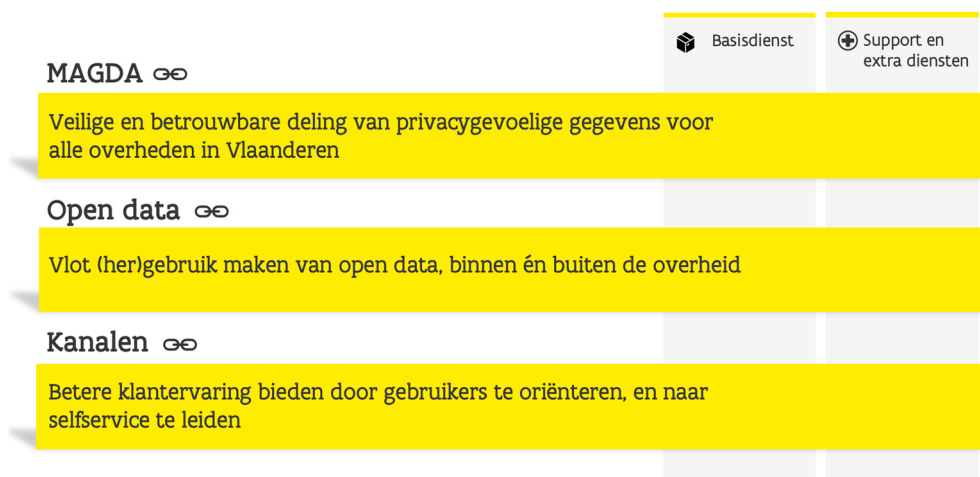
Basisdienst

Support en extra diensten

MAGDA

Veilige en betrouwbare deling van privacygevoelige gegevens voor alle overheden in Vlaanderen

Open data

Vlot (her)gebruik maken van open data, binnen én buiten de overheid

Kanalen

Betere klantervaring bieden door gebruikers te oriënteren, en naar selfservice te leiden